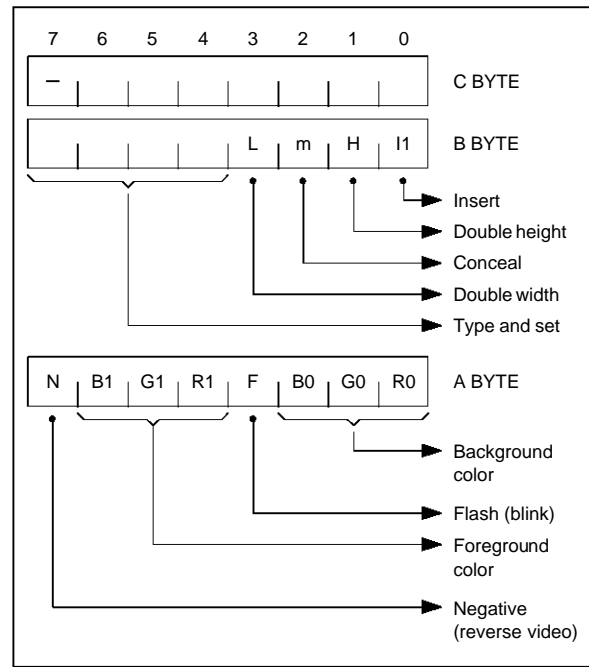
7 6 5 4 3 2 1 0

–

C BYTE

L m H I1

B BYTE

Insert

Double height

Conceal

Double width

Type and set

N B1 G1 R1 F B0 G0 R0

A BYTE

Background color

Flash (blink)

Foreground color

Negative (reverse video)